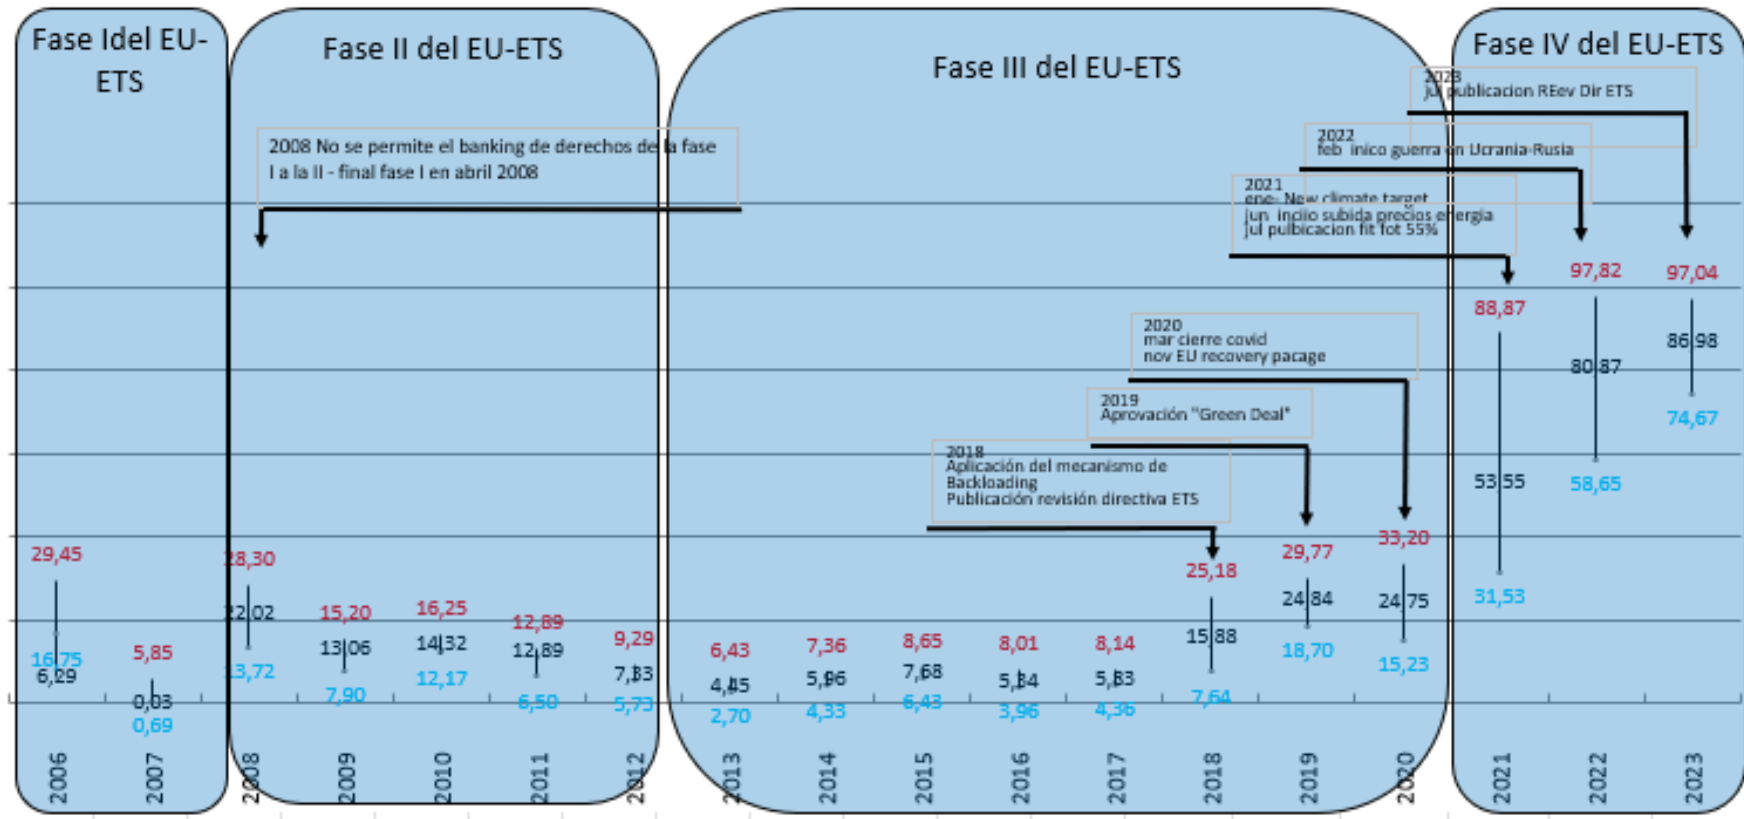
Fase Idel EU-ETS

Fase II del EU-ETS

Fase III del EU-ETS

Fase IV del EU-ETS

2023
jul publicacion REev Dir ETS

2022
feb inico guerra en Ucrania-Rusia

2021
ene: New climate target
jun inciio subida precios energia
jul pulbicacion fit fot 55%

2008 No se permite el banking de derechos de la fase I a la II - final fase I en abril 2008

2020
mar cierre covid
nov EU recovery pacage

2019
Aprovación "Green Deal"

2018
Aplicación del mecanismo de Backloading
Publicación revisión directiva ETS

| Año | Máx | Medio | Mín |
|---|---|---|---|
| 2006 | 29,45 | 6,29 | 16,75 |
| 2007 | 5,85 | 0,03 | 0,69 |
| 2008 | 28,30 | 22,02 | 13,72 |
| 2009 | 15,20 | 13,06 | 7,90 |
| 2010 | 16,25 | 14,32 | 12,17 |
| 2011 | 12,89 | 12,89 | 6,50 |
| 2012 | 9,29 | 7,33 | 5,73 |
| 2013 | 6,43 | 4,45 | 2,70 |
| 2014 | 7,36 | 5,96 | 4,33 |
| 2015 | 8,65 | 7,68 | 6,43 |
| 2016 | 8,01 | 5,34 | 3,96 |
| 2017 | 8,14 | 5,83 | 4,36 |
| 2018 | 25,18 | 15,88 | 7,64 |
| 2019 | 29,77 | 24,84 | 18,70 |
| 2020 | 33,20 | 24,75 | 15,23 |
| 2021 | 88,87 | 53,55 | 31,53 |
| 2022 | 97,82 | 80,87 | 58,65 |
| 2023 | 97,04 | 86,98 | 74,67 |